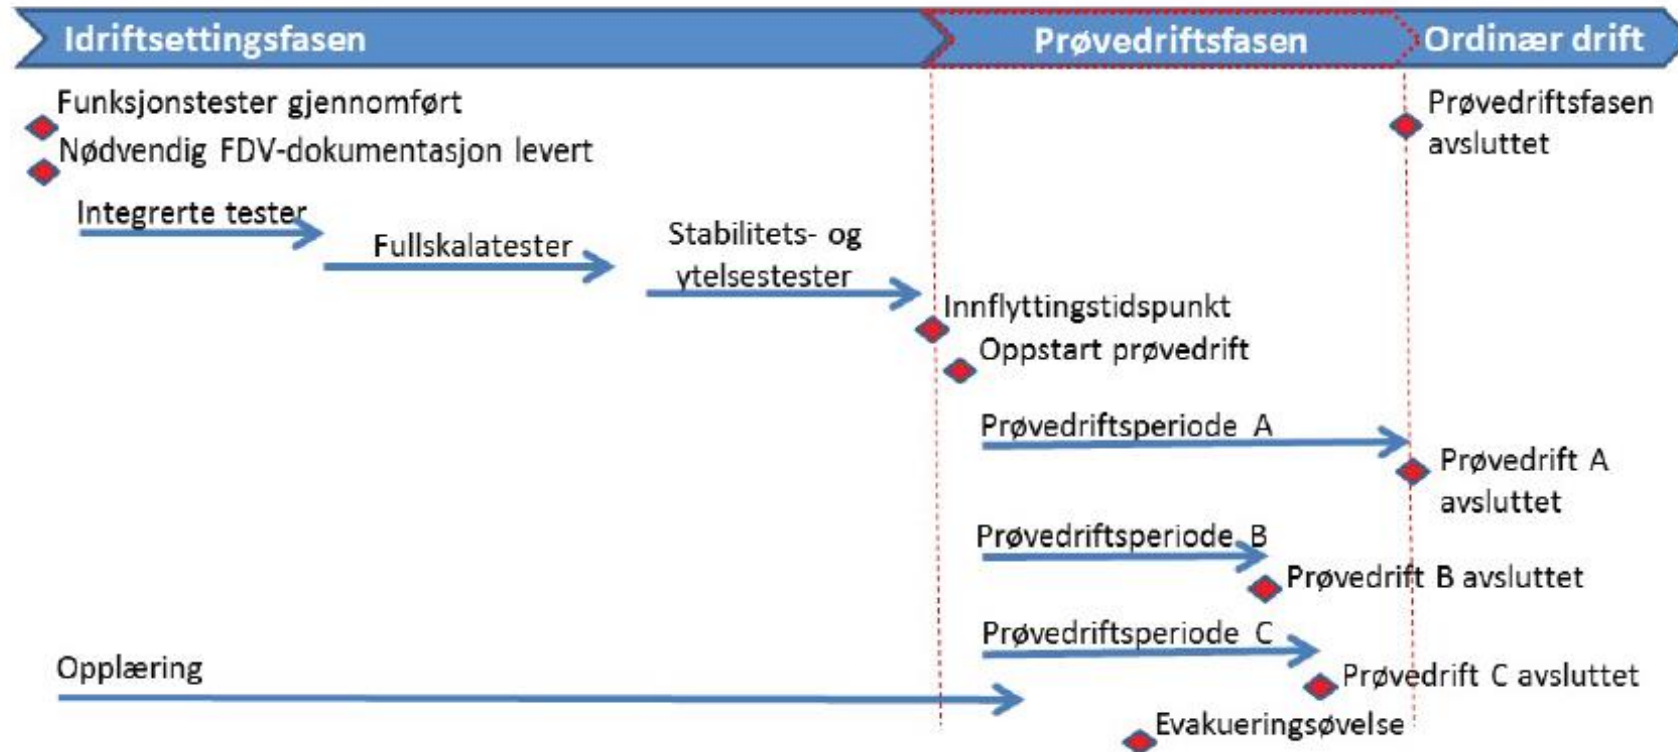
Idriftsettingsfasen
Prøvedriftsfasen
Ordinær drift

Funksjonstester gjennomført
Nødvendig FDV-dokumentasjon levert
Prøvedriftsfasen avsluttet
Integrerte tester
Fullskalatester
Stabilitets- og ytelsestester
Innflyttingstidspunkt
Oppstart prøvedrift
Prøvedriftsperiode A
Prøvedrift A avsluttet
Prøvedriftsperiode B
Prøvedrift B avsluttet
Prøvedriftsperiode C
Opplæring
Prøvedrift C avsluttet
Evakueringsøvelse